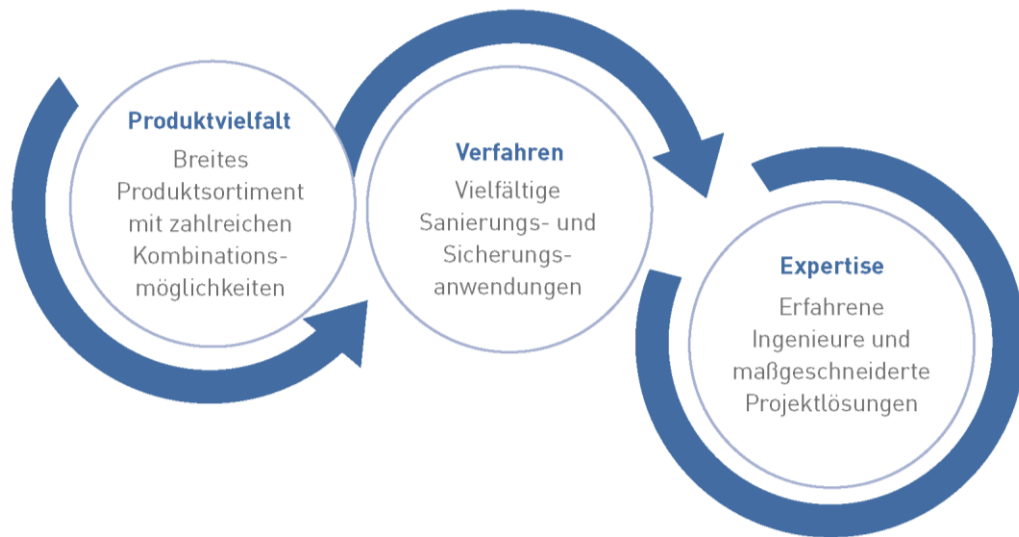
Produktvielfalt
Breites Produktsortiment mit zahlreichen Kombinationsmöglichkeiten

Verfahren
Vielfältige Sanierungs- und Sicherungsanwendungen

Expertise
Erfahrene Ingenieure und maßgeschneiderte Projektlösungen